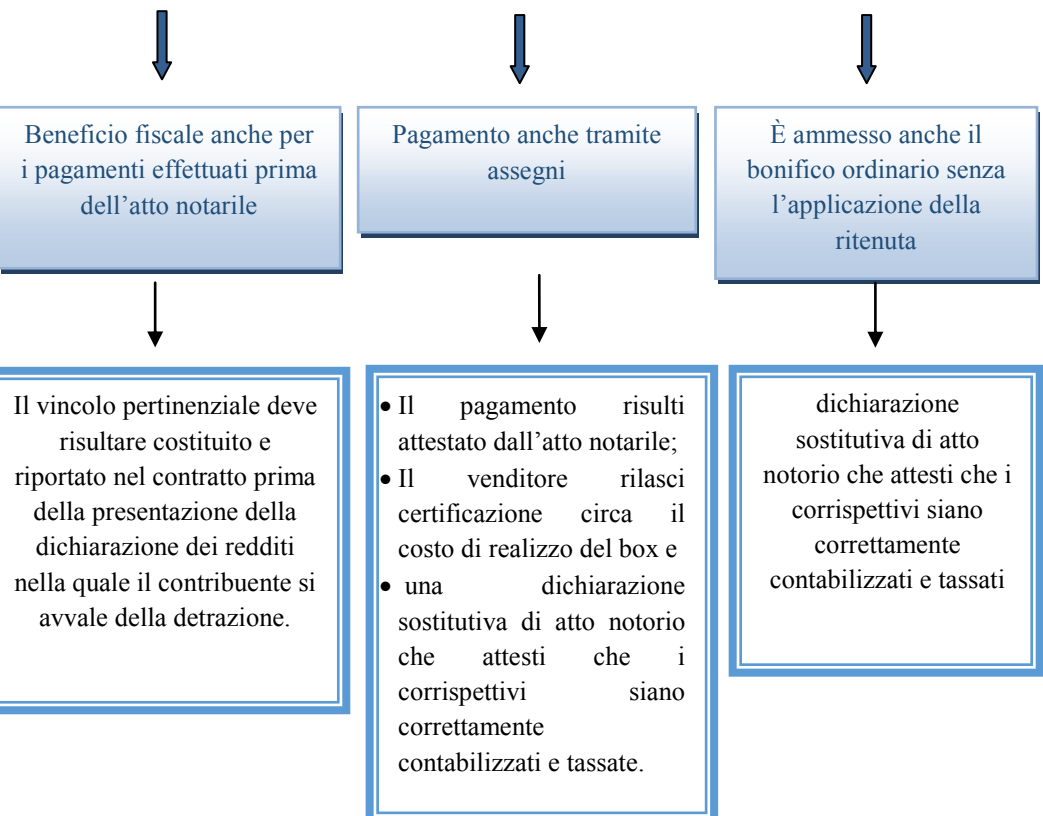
Beneficio fiscale anche per i pagamenti effettuati prima dell'atto notarile

Pagamento anche tramite assegni

È ammesso anche il bonifico ordinario senza l'applicazione della ritenuta

Il vincolo pertinenziale deve risultare costituito e riportato nel contratto prima della presentazione della dichiarazione dei redditi nella quale il contribuente si avvale della detrazione.

- Il pagamento risulti attestato dall'atto notarile;
- Il venditore rilasci certificazione circa il costo di realizzo del box e
- una dichiarazione sostitutiva di atto notorio che attesti che i corrispettivi siano correttamente contabilizzati e tassate.

dichiarazione sostitutiva di atto notorio che attesti che i corrispettivi siano correttamente contabilizzati e tassati